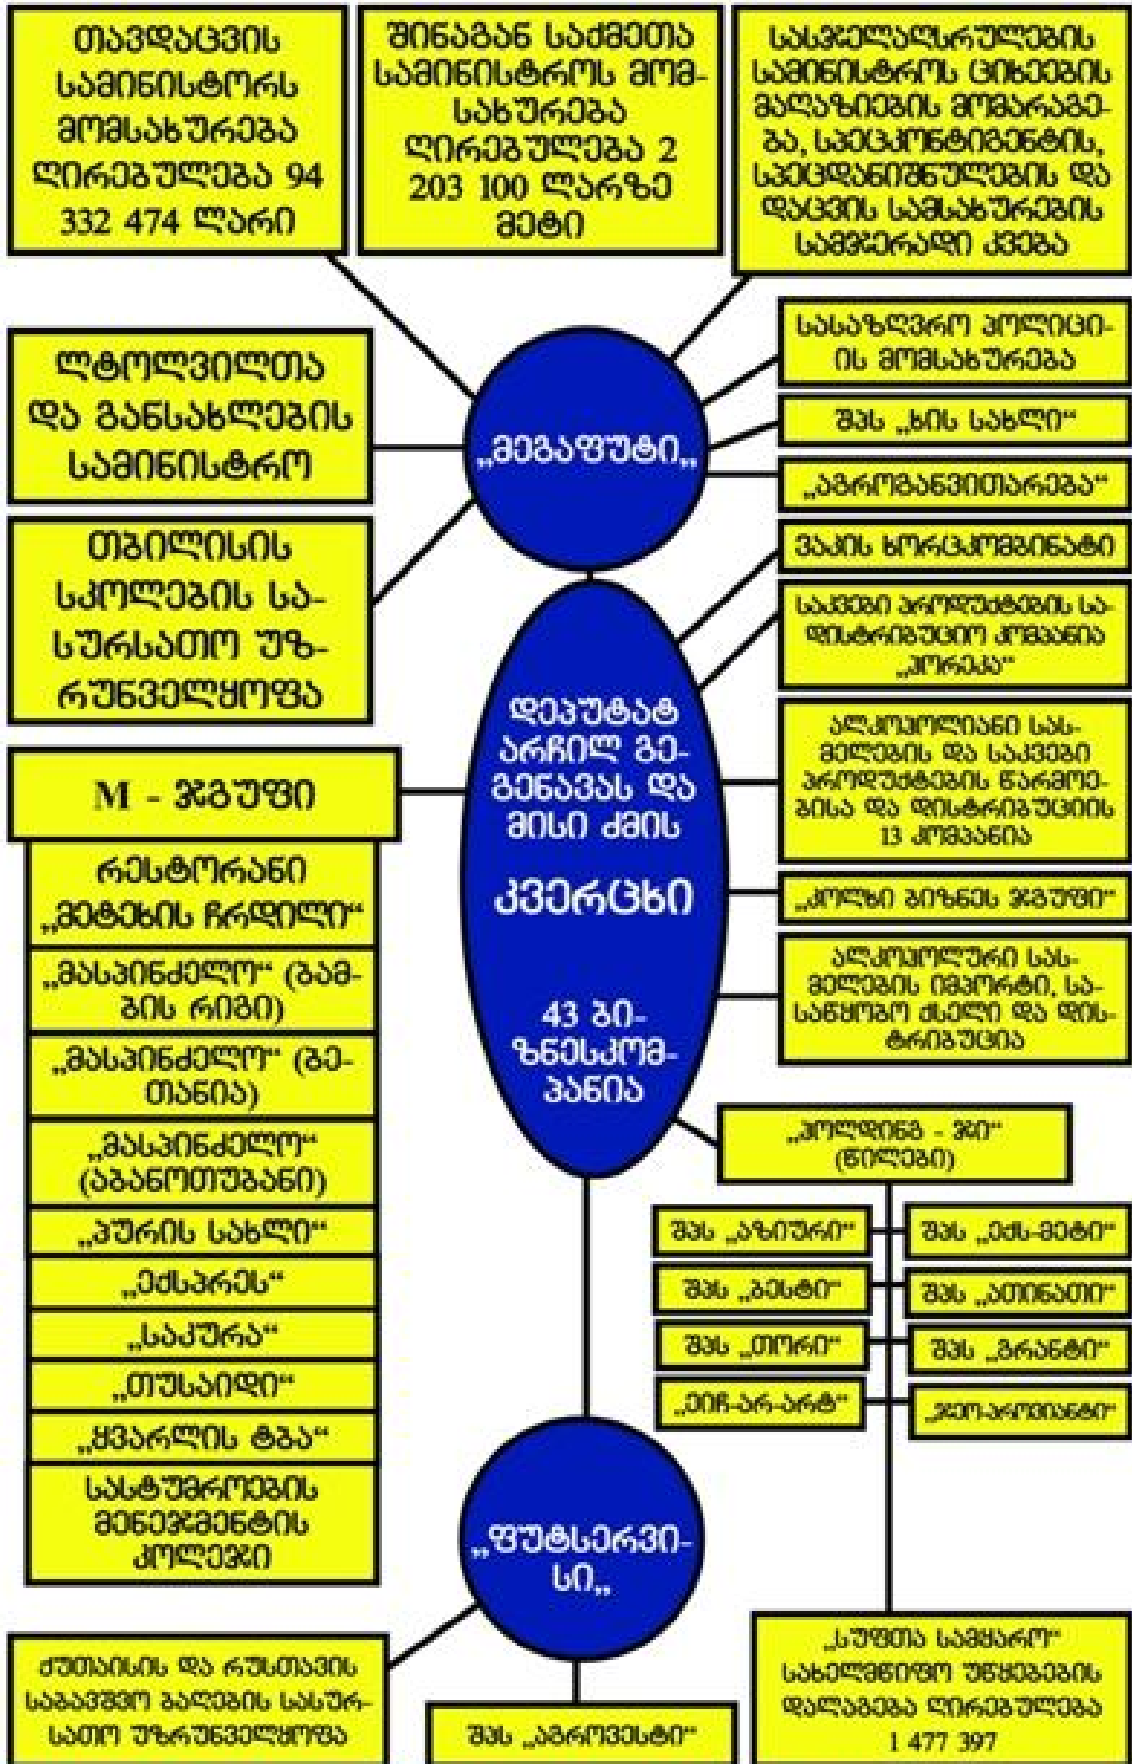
თავდაცვის სამინისტროს მომსახურება ღირებულება 94 332 474 ლარი

შინაგან საქმეთა სამინისტროს მომსახურება ღირებულება 2 203 100 ლარზე მეტი

სასჯელაღსრულების სამინისტროს ციხეების მაღაზიების მომარაგება, სპეცკონტინგენტის, სპეცდანიშნულების და დაცვის სამსახურების საშვერადი კვება

ლტოლვილთა და განსახლების სამინისტრო

„მეგაფუდი„

სასაზღვრო პოლიციის მომსახურება

შპს „ხის სახლი"

„აგროგანვითარება"

თბილისის სკოლების სასურსათო უზრუნველყოფა

ვაკის ხორცკომბინატი

საკვები პროდუქტების სადისტრიბუციო კომპანია „კორაკა"

დეპუტატ არჩილ გეგენავას და მისი ძმის კვერცხი

43 ბიზნესკომპანია

M - ჯგუფი

ალკოჰოლიანი სასმელების და საკვები პროდუქტების წარმოებისა და დისტრიბუციის 13 კომპანია

რესტორანი „მუხის ჩრდილი"

„კოლხი ბიზნეს ჯგუფი"

„მასპინძელო" (გამგების რიგი)

ალკოჰოლური სასმელების იმპორტი, სასაწყობო ძალი და დისტრიბუცია

„მასპინძელო" (ბეთანია)

„მასპინძელო" (აბანოთუბანი)

„ჰოლდინგ - ჯი" (წილები)

„პურის სახლი"

შპს „აზიური"

შპს „ეძს-მეტი"

„ექსპრეს"

შპს „ბესტი"

შპს „ათინათი"

„საკურა"

შპს „თორი"

შპს „გრანტი"

„თუსაიდი"

„ეიჩ-არ-არტ"

„ჯეოპროვაიდერი"

„ყვარლის ტბა"

სასტუმროების მენეჯმენტის კოლეჯი

„ფუდსერვისი„

ქუთაისის და რუსთავის საბავშვო ბაღების სასურსათო უზრუნველყოფა

შპს „აგროვესტი"

„სუფთა სამყარო" სახელმწიფო უწყებების დალაგება ღირებულება 1 477 397